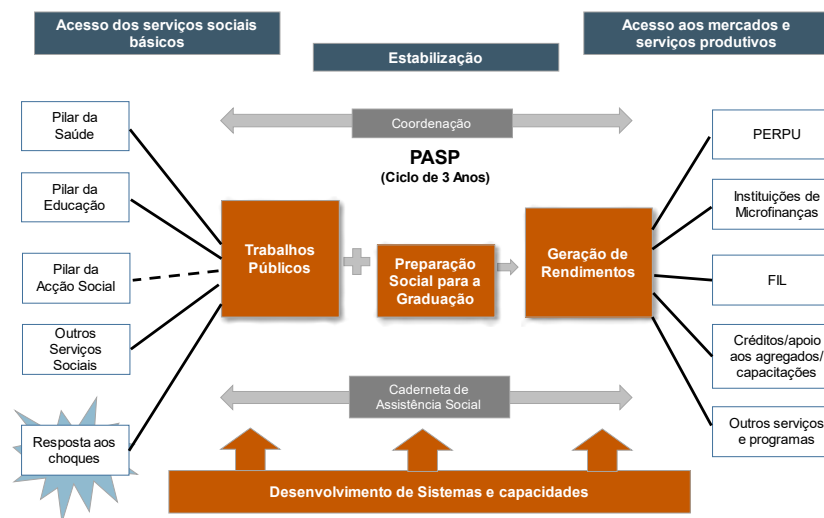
Acesso dos serviços sociais básicos

Estabilização

Acesso aos mercados e serviços produtivos

Pilar da Saúde

Pilar da Educação

Pilar da Acção Social

Outros Serviços Sociais

Resposta aos choques

Coordenação

PASP
(Ciclo de 3 Anos)

Trabalhos Públicos

Preparação Social para a Graduação

Geração de Rendimentos

Caderneta de Assistência Social

PERPU

Instituições de Microfinanças

FIL

Créditos/apoio aos agregados/ capacitações

Outros serviços e programas

Desenvolvimento de Sistemas e capacidades